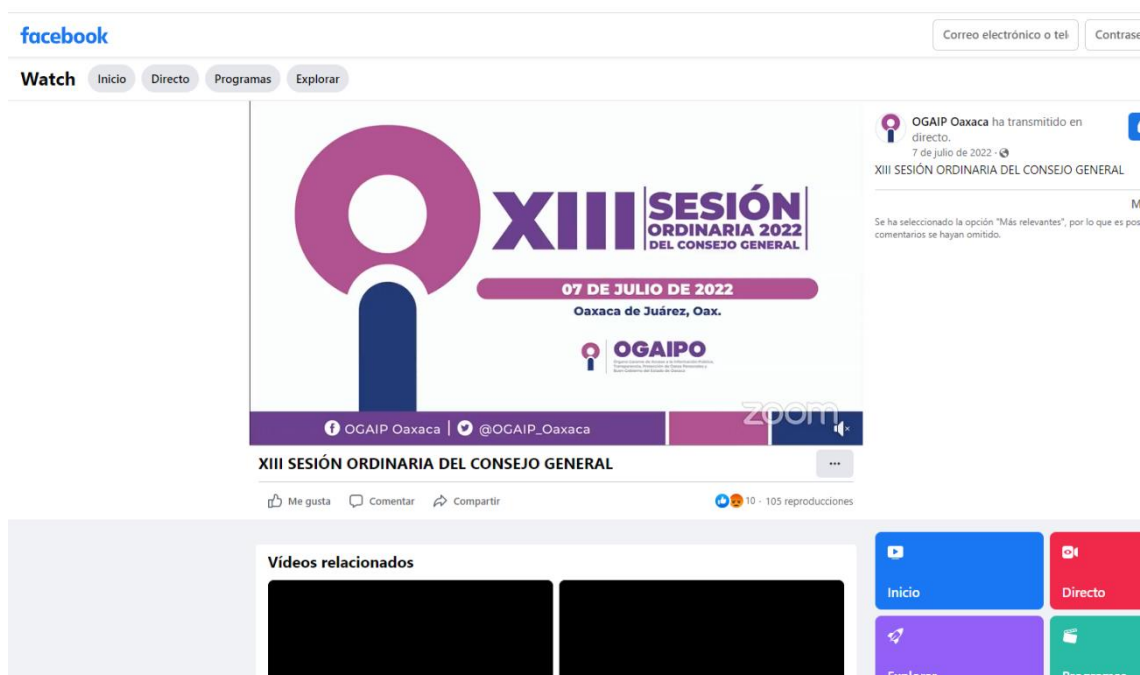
facebook

Correo electrónico o telé

Contrase

Watch Inicio Directo Programas Explorar

XIII SESIÓN ORDINARIA 2022 DEL CONSEJO GENERAL

07 DE JULIO DE 2022

Oaxaca de Juárez, Oax.

OGAIPO

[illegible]

OGAIP Oaxaca | @OGAIP_Oaxaca

zoom

XIII SESIÓN ORDINARIA DEL CONSEJO GENERAL

...

Me gusta Comentar Compartir

10 · 105 reproducciones

OGAIP Oaxaca ha transmitido en directo.

7 de julio de 2022 ·

XIII SESIÓN ORDINARIA DEL CONSEJO GENERAL

M

Se ha seleccionado la opción "Más relevantes", por lo que es pos comentarios se hayan omitido.

Vídeos relacionados

Inicio

Directo

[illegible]

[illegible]